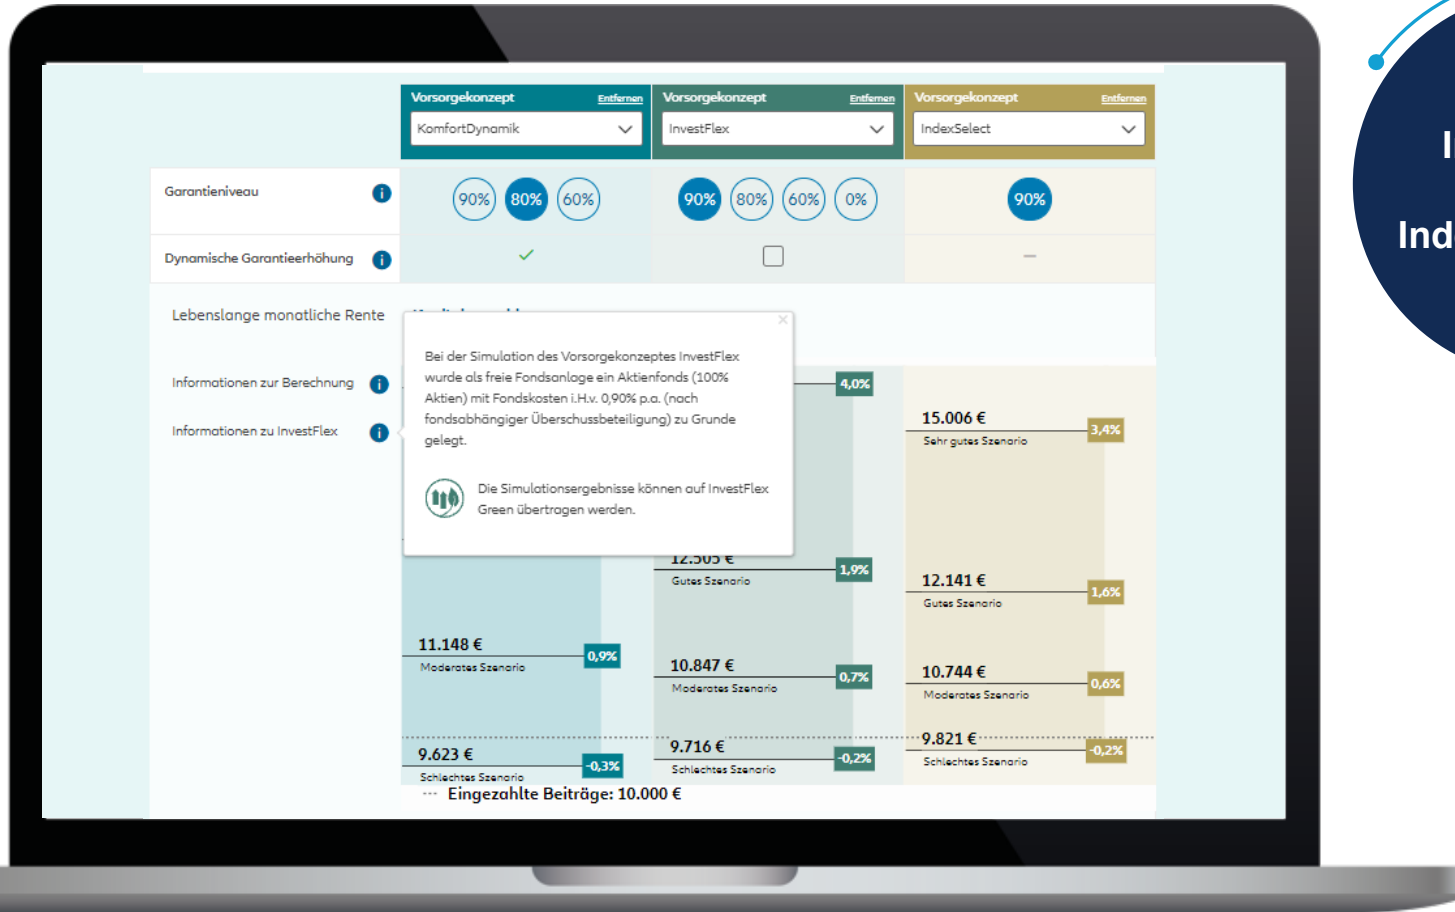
Vorsorgekonzept Entfernen
KomfortDynamik

Vorsorgekonzept Entfernen
InvestFlex

Vorsorgekonzept Entfernen
IndexSelect

Garantieniveau
90% 80% 60%
90% 80% 60% 0%
90%

Dynamische Garantieerhöhung
✓
—

Lebenslange monatliche Rente

Informationen zur Berechnung

Informationen zu InvestFlex

Bei der Simulation des Vorsorgekonzeptes InvestFlex wurde als freie Fondsanlage ein Aktienfonds (100% Aktien) mit Fondskosten i.H.v. 0,90% p.a. (nach fondsabhängiger Überschussbeteiligung) zu Grunde gelegt.

Die Simulationsergebnisse können auf InvestFlex Green übertragen werden.

4,0%

15.006 €
Sehr gutes Szenario
3,4%

12.505 €
Gutes Szenario
1,9%

12.141 €
Gutes Szenario
1,6%

11.148 €
Moderates Szenario
0,9%

10.847 €
Moderates Szenario
0,7%

10.744 €
Moderates Szenario
0,6%

9.623 €
Schlechtes Szenario
-0,3%

9.716 €
Schlechtes Szenario
-0,2%

9.821 €
Schlechtes Szenario
-0,2%

Eingezahlte Beiträge: 10.000 €

I
Ind